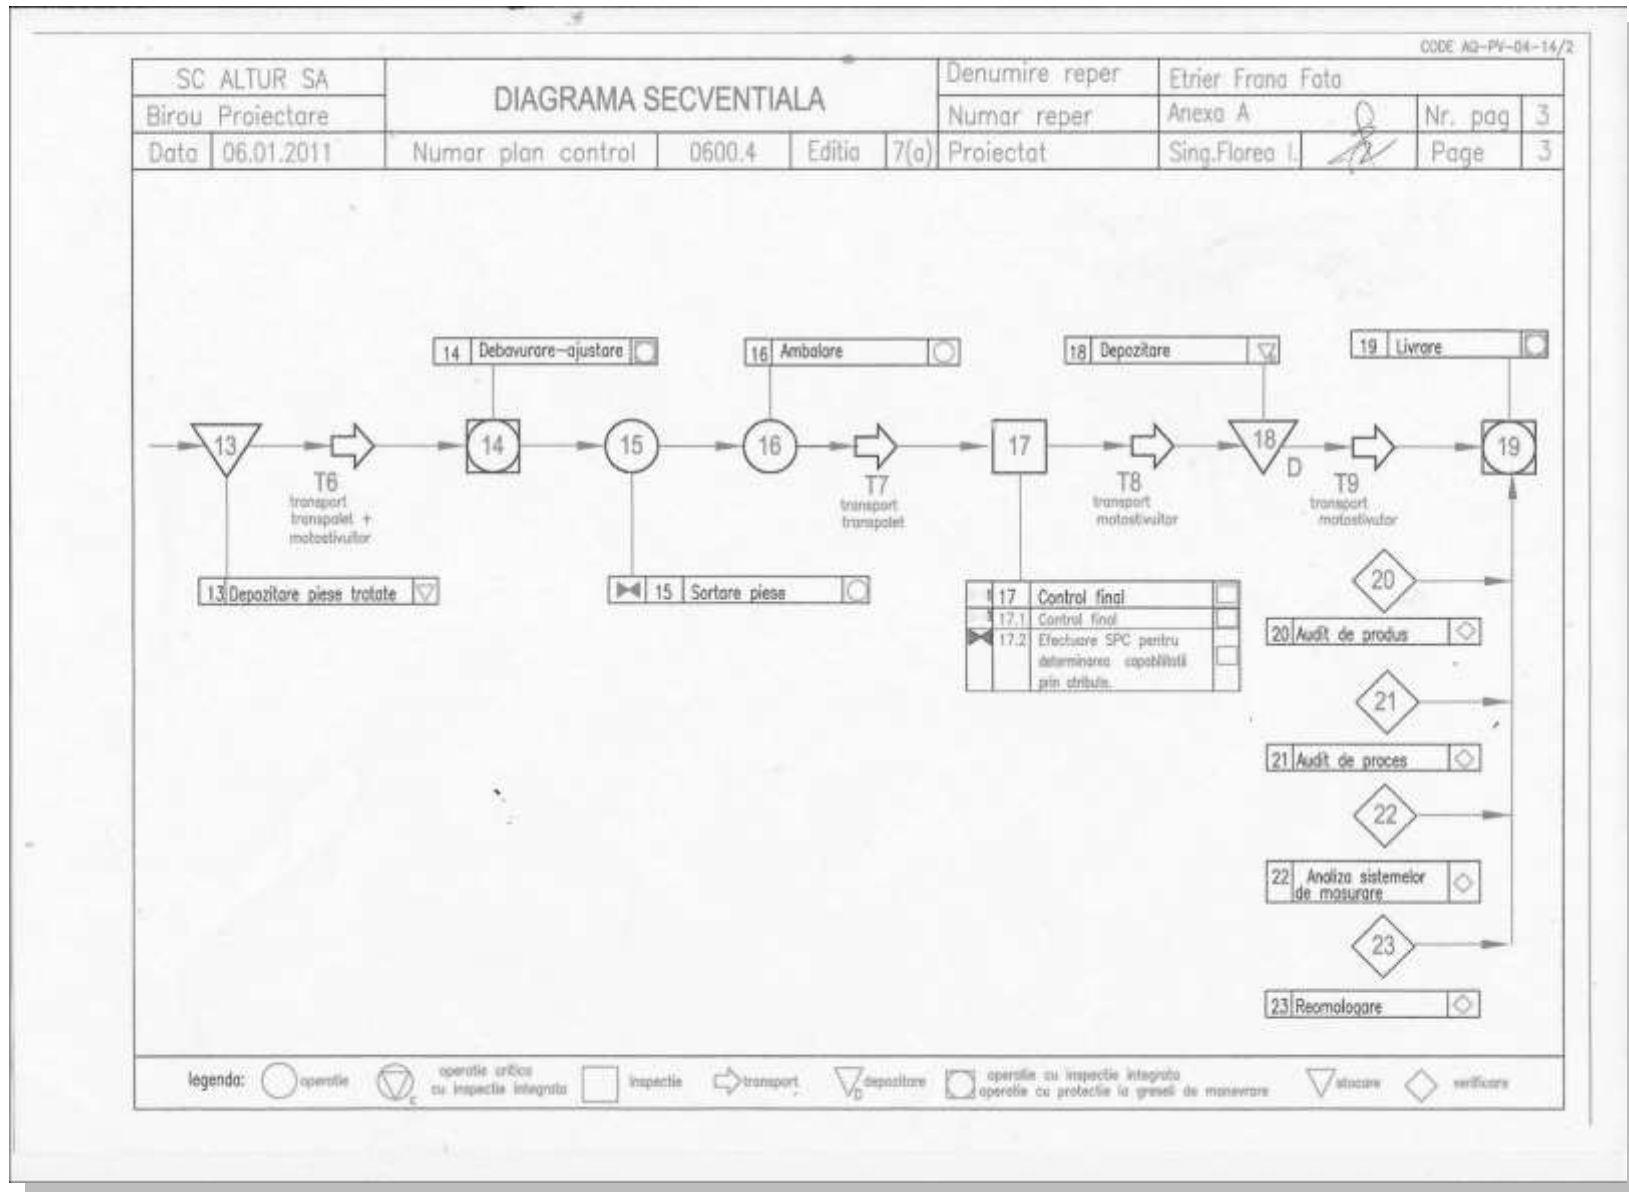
CODE AQ-PV-04-14/2

| SC ALTUR SA | DIAGRAMA SECVENTIALA | | | | Denumire reper | Etrier Frana Fata | | |
|---|---|---|---|---|---|---|---|---|
| Birou Proiectare | | | | | Numar reper | Anexa A | Nr. pag | 3 |
| Data 06.01.2011 | Numar plan control | 0600.4 | Editia | 7(a) | Proiectat | Sing.Florea I. | Page | 3 |

14 Debavurare–ajustare

16 Ambalare

18 Depozitare

19 Livrare

13

T6
transport transpalet + motostivuitor

14

15

16

T7
transport transpalet

17

T8
transport motostivuitor

18
D

T9
transport motostivuitor

19

13 Depozitare piese tratate

15 Sortare piese

| 17 | Control final |
|---|---|
| 17.1 | Control final |
| 17.2 | Efectuare SPC pentru determinarea capabilitatii prin atribute. |

20

20 Audit de produs

21

21 Audit de proces

22

22 Analiza sistemelor de masurare

23

23 Reomologare

legenda: operatie; operatie critica cu inspectie integrata; inspectie; transport; depozitare; operatie cu inspectie integrata operatie cu protectie la greseli de manevrare; stocare; verificare